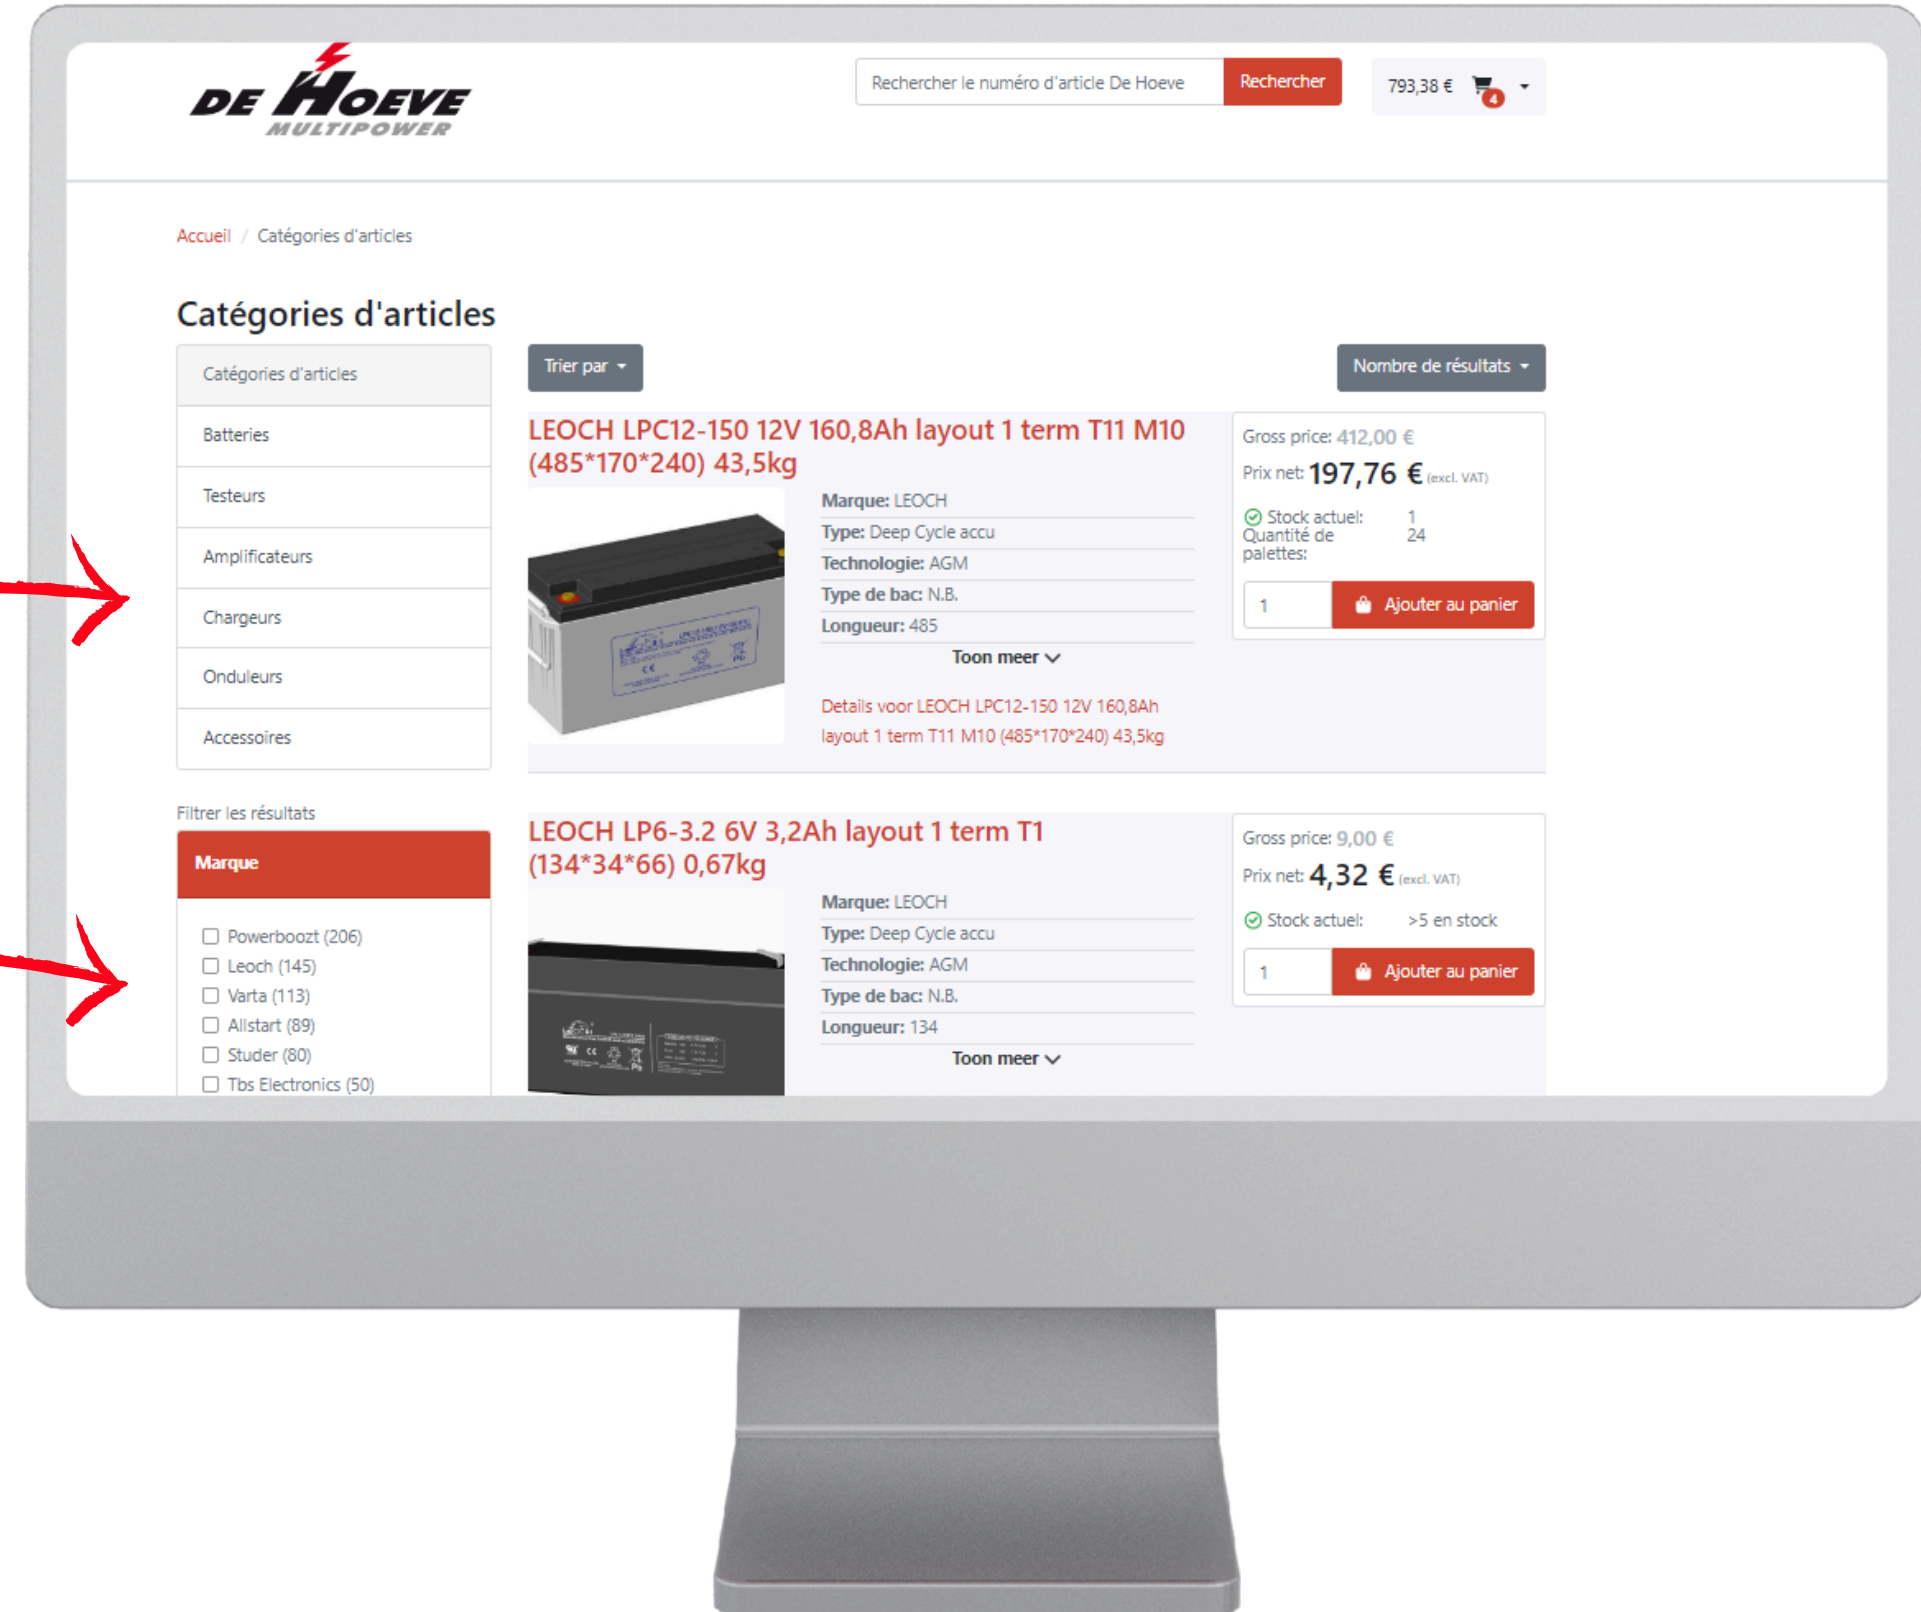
DE HOEVE
MULTIPOWER

Rechercher le numéro d'article De Hoeve
Rechercher

793,38 € 4

Accueil / Catégories d'articles

Catégories d'articles

Catégories d'articles
Batteries
Testeurs
Amplificateurs
Chargeurs
Onduleurs
Accessoires

Filtrer les résultats

Marque

Powerboozt (206)
Leoch (145)
Varta (113)
Allstart (89)
Studer (80)
Tbs Electronics (50)

Trier par

Nombre de résultats

LEOCH LPC12-150 12V 160,8Ah layout 1 term T11 M10 (485*170*240) 43,5kg

Marque: LEOCH
Type: Deep Cycle accu
Technologie: AGM
Type de bac: N.B.
Longueur: 485
Toon meer

Details voor LEOCH LPC12-150 12V 160,8Ah layout 1 term T11 M10 (485*170*240) 43,5kg

Gross price: 412,00 €
Prix net: 197,76 € (excl. VAT)
Stock actuel: 1
Quantité de palettes: 24
1
Ajouter au panier

LEOCH LP6-3.2 6V 3,2Ah layout 1 term T1 (134*34*66) 0,67kg

Marque: LEOCH
Type: Deep Cycle accu
Technologie: AGM
Type de bac: N.B.
Longueur: 134
Toon meer

Gross price: 9,00 €
Prix net: 4,32 € (excl. VAT)
Stock actuel: >5 en stock
1
Ajouter au panier